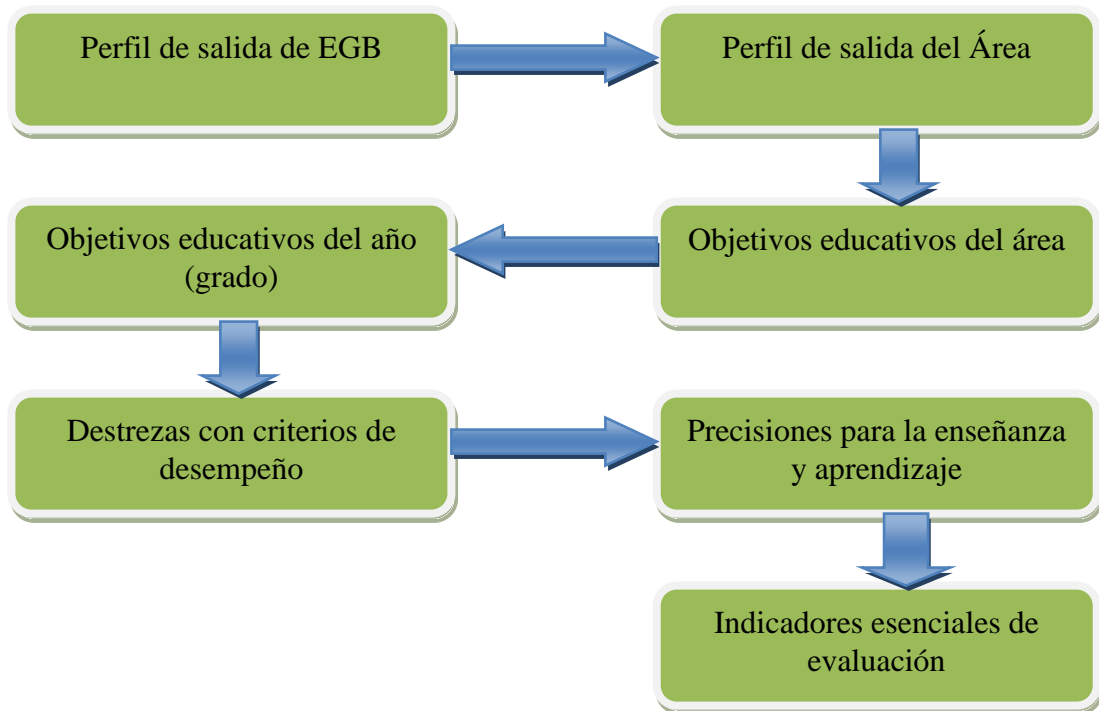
Perfil de salida de EGB

Perfil de salida del Área

Objetivos educativos del área

Objetivos educativos del año (grado)

Destrezas con criterios de desempeño

Precisiones para la enseñanza y aprendizaje

Indicadores esenciales de evaluación